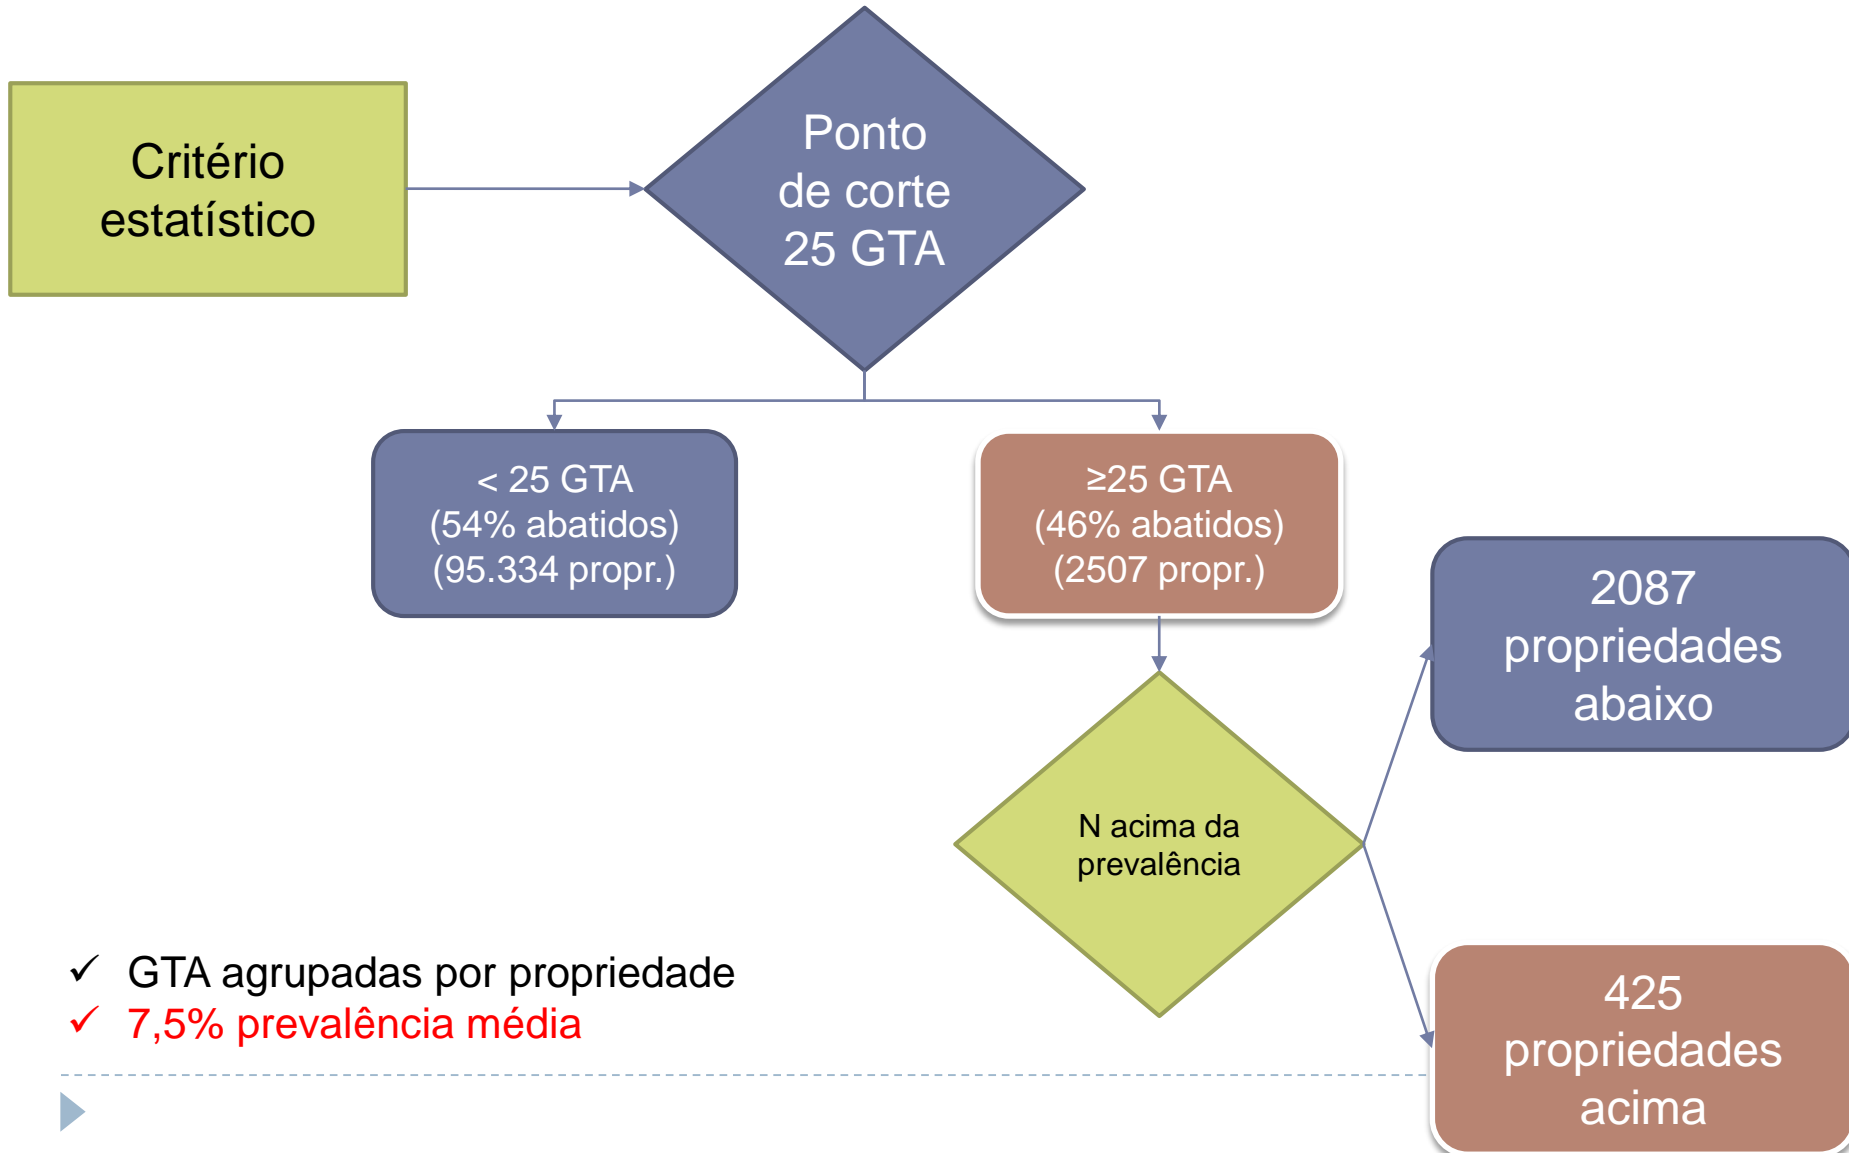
Critério estatístico

Ponto de corte 25 GTA

< 25 GTA
(54% abatidos)
(95.334 propr.)

≥25 GTA
(46% abatidos)
(2507 propr.)

N acima da prevalência

2087 propriedades abaixo

425 propriedades acima

✓ GTA agrupadas por propriedade
✓ 7,5% prevalência média